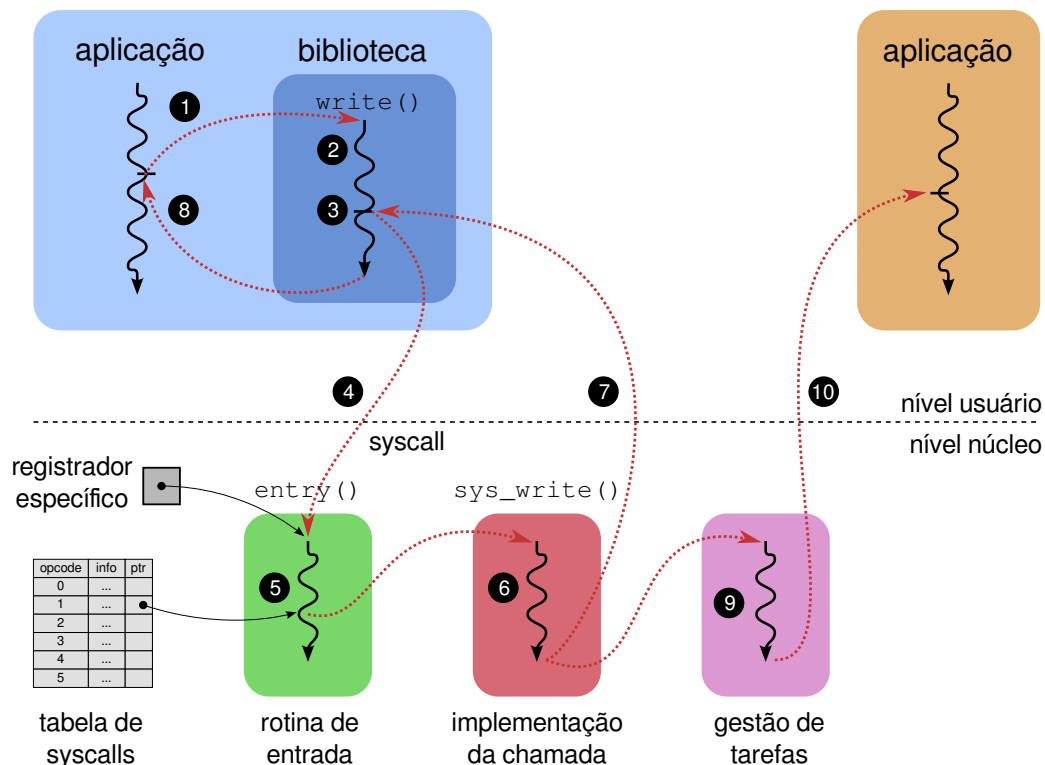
aplicação

biblioteca

write()

1

2

3

8

aplicação

4

7

10

nível usuário

syscall

nível núcleo

registrador específico

entry()

sys_write()

| opcode | info | ptr |
|---|---|---|
| 0 | ... | |
| 1 | ... | |
| 2 | ... | |
| 3 | ... | |
| 4 | ... | |
| 5 | ... | |

5

6

9

tabela de syscalls

rotina de entrada

implementação da chamada

gestão de tarefas